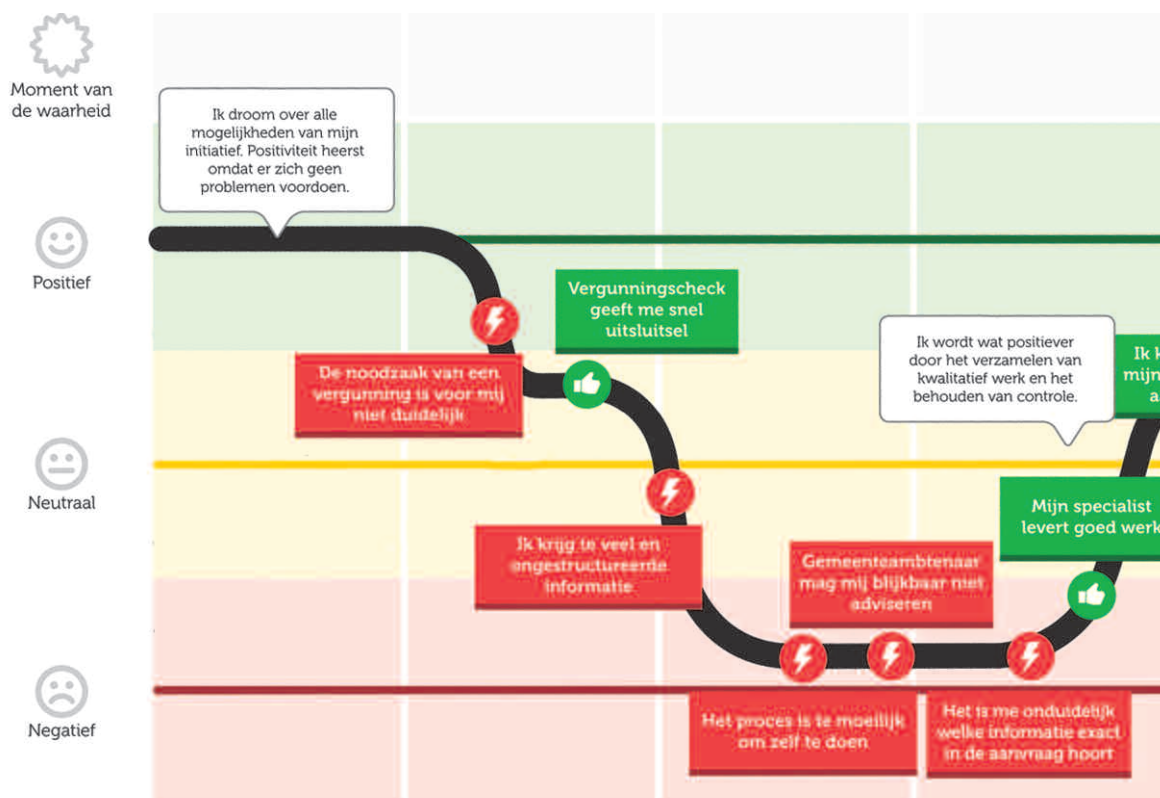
Moment van de waarheid

Ik droom over alle mogelijkheden van mijn initiatief. Positiviteit heerst omdat er zich geen problemen voordoen.

Positief

Vergunningscheck geeft me snel uitsluitsel

De noodzaak van een vergunning is voor mij niet duidelijk

Ik wordt wat positiever door het verzamelen van kwalitatief werk en het behouden van controle.

Ik k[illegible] mijn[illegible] a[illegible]

Neutraal

Mijn specialist levert goed werk

Ik krijg te veel en ongestructureerde informatie

Gemeenteambtenaar mag mij blijkbaar niet adviseren

Negatief

Het proces is te moeilijk om zelf te doen

Het is me onduidelijk welke informatie exact in de aanvraag hoort